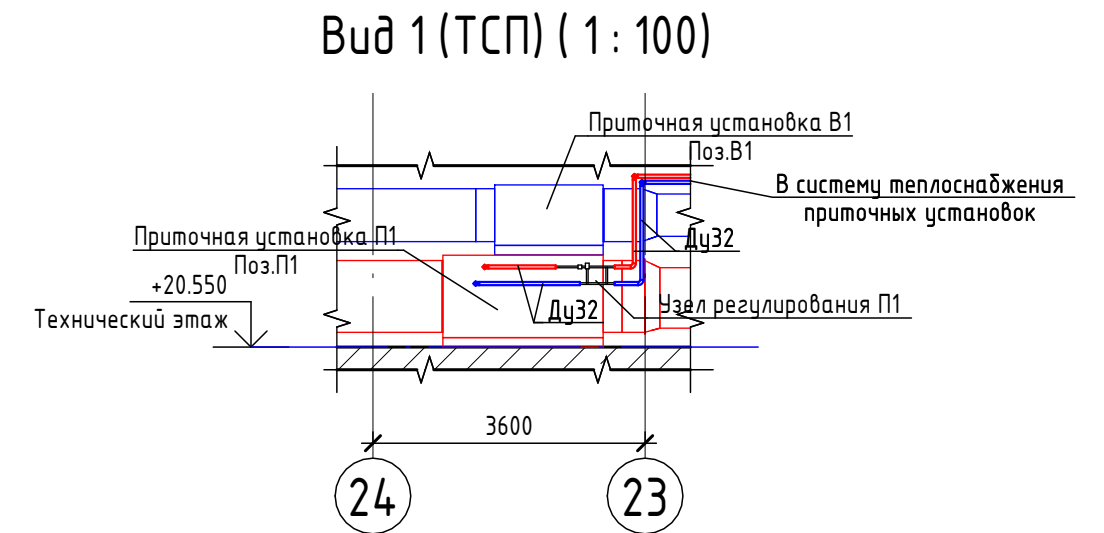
Вид 1 (ТСП) ( 1 : 100)

Приточная установка В1
Поз.В1

В систему теплоснабжения
приточных установок

Приточная установка П1
Поз.П1

Ду32

+20.550

Технический этаж

Ду32

Узел регулирования П1

3600

24

23